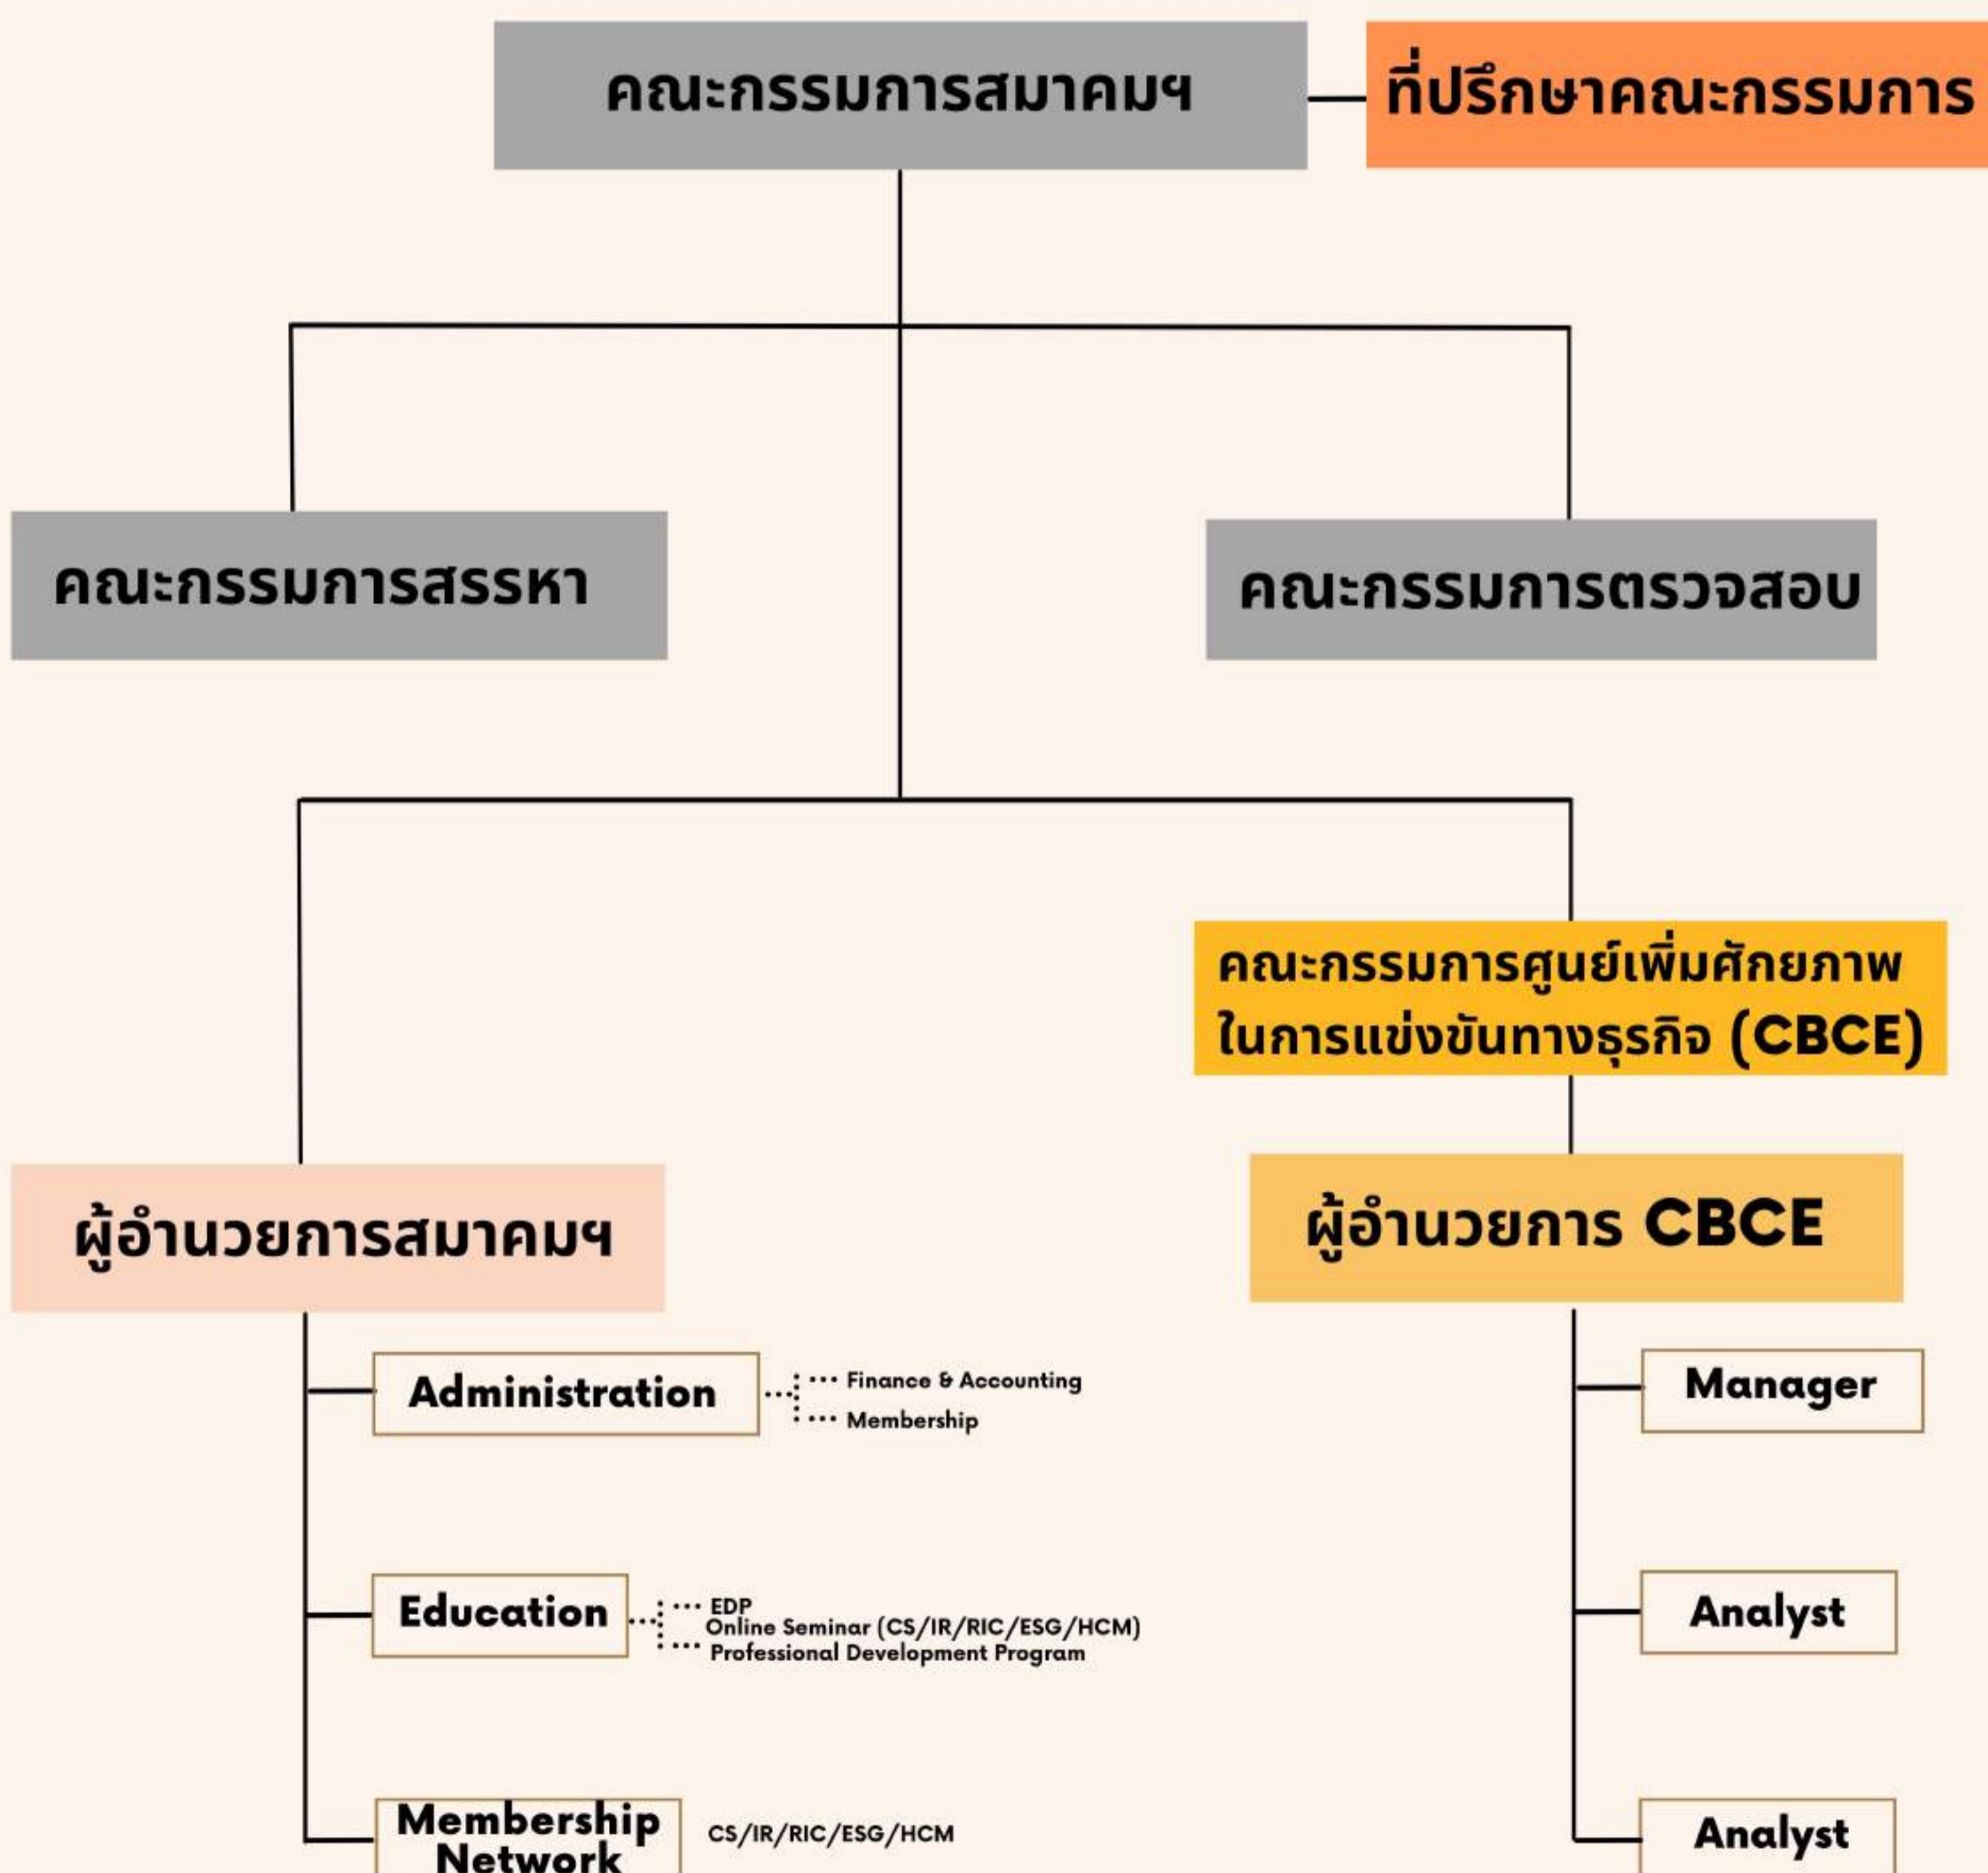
คณะกรรมการสมาคมฯ

ที่ปรึกษาคณะกรรมการ

คณะกรรมการสรรหา

คณะกรรมการตรวจสอบ

คณะกรรมการศูนย์เพิ่มศักยภาพในการแข่งขันทางธุรกิจ (CBCE)

ผู้อำนวยการสมาคมฯ

ผู้อำนวยการ CBCE

Administration

Finance & Accounting
Membership

Education

EDP
Online Seminar (CS/IR/RIC/ESG/HCM)
Professional Development Program

Membership Network

CS/IR/RIC/ESG/HCM

Manager

Analyst

Analyst